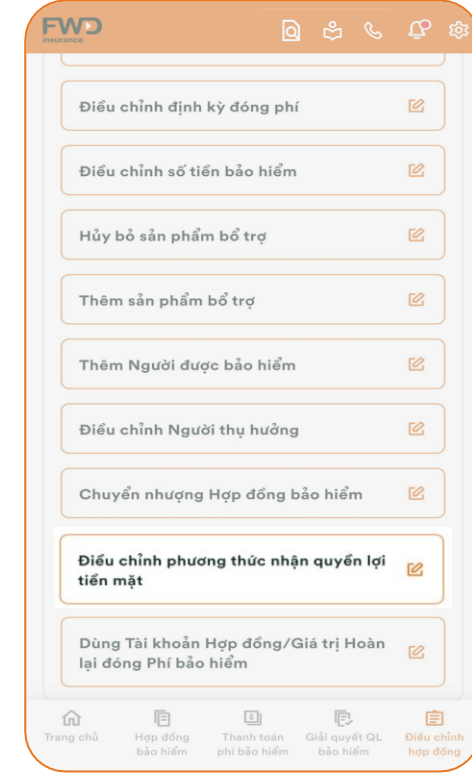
FWD insurance

Điều chỉnh định kỳ đóng phí

Điều chỉnh số tiền bảo hiểm

Hủy bỏ sản phẩm bổ trợ

Thêm sản phẩm bổ trợ

Thêm Người được bảo hiểm

Điều chỉnh Người thụ hưởng

Chuyển nhượng Hợp đồng bảo hiểm

Điều chỉnh phương thức nhận quyền lợi tiền mặt

Dùng Tài khoản Hợp đồng/Giá trị Hoàn lại đóng Phí bảo hiểm

Trang chủ | Hợp đồng bảo hiểm | Thanh toán phí bảo hiểm | Giải quyết QL bảo hiểm | Điều chỉnh hợp đồng